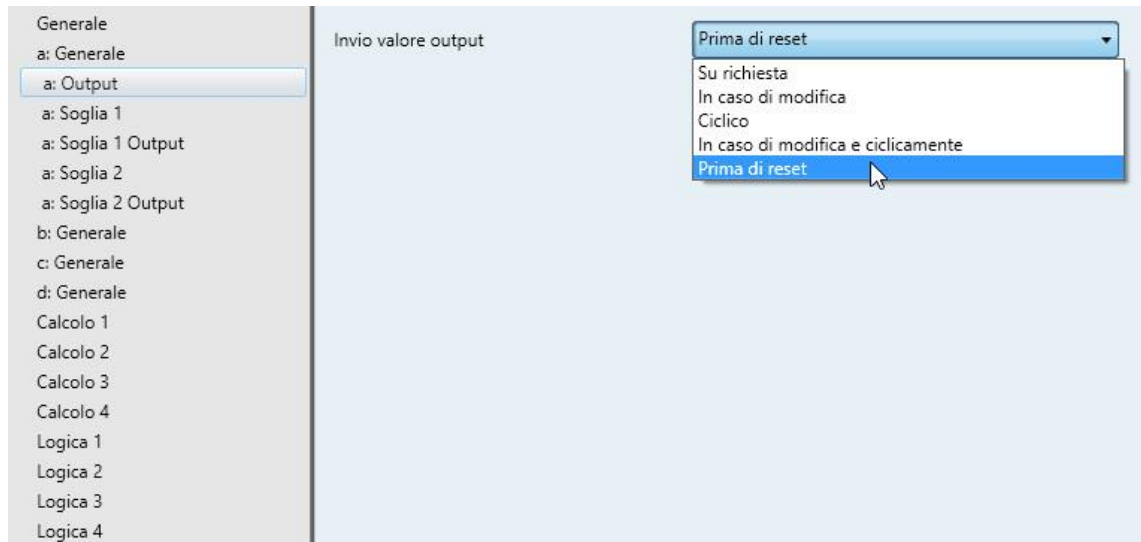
Generale
a: Generale
a: Output
a: Soglia 1
a: Soglia 1 Output
a: Soglia 2
a: Soglia 2 Output
b: Generale
c: Generale
d: Generale
Calcolo 1
Calcolo 2
Calcolo 3
Calcolo 4
Logica 1
Logica 2
Logica 3
Logica 4

Invio valore output

Prima di reset

Su richiesta
In caso di modifica
Ciclico
In caso di modifica e ciclicamente
Prima di reset